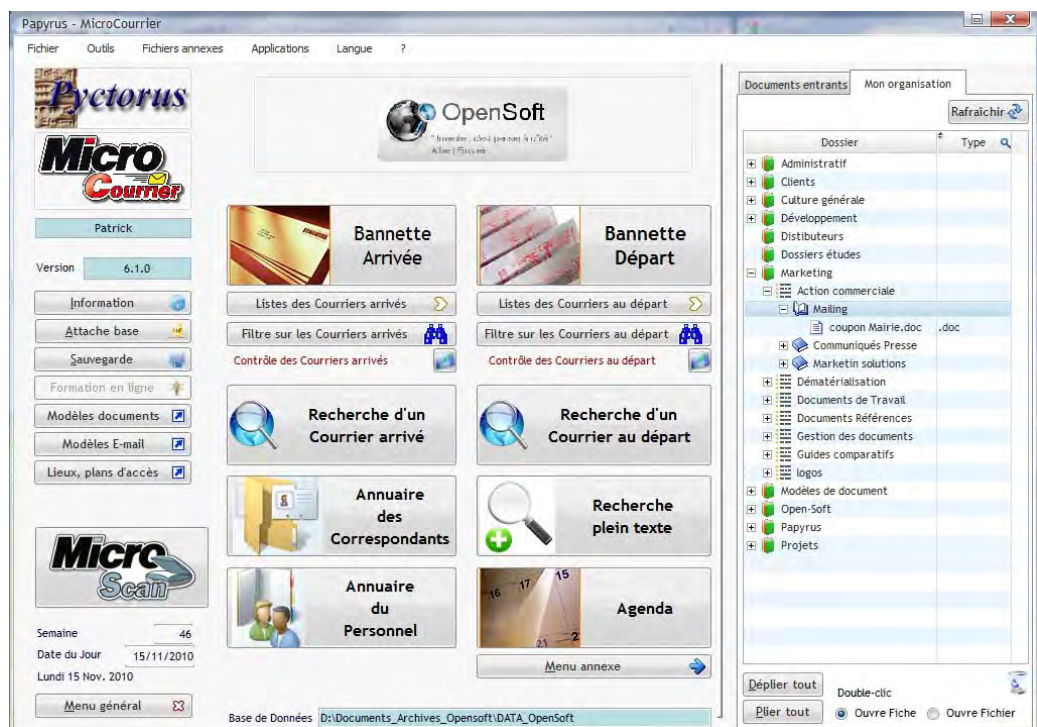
Papyrus - MicroCourrier

Fichier Outils Fichiers annexes Applications Langue ?

Pyctorus

Micro Courrier

Patrick

Version 6.1.0

Information

Attache base

Sauvegarde

Formation en ligne

Modèles documents

Modèles E-mail

Lieux, plans d'accès

Micro Scan

Semaine 46

Date du Jour 15/11/2010

Lundi 15 Nov. 2010

Menu général

OpenSoft

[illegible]

Bannette Arrivée

Bannette Départ

Listes des Courriers arrivés

Listes des Courriers au départ

Filtre sur les Courriers arrivés

Filtre sur les Courriers au départ

Contrôle des Courriers arrivés

Contrôle des Courriers au départ

Recherche d'un Courrier arrivé

Recherche d'un Courrier au départ

Annuaire des Correspondants

Recherche plein texte

Annuaire du Personnel

Agenda

Menu annexe

Base de Données D:\Documents_Archives_Opensoft\DATA_OpenSoft

Documents entrants Mon organisation

Rafraîchir

| Dossier | Type |
|---|---|
| Administratif | |
| Clients | |
| Culture générale | |
| Développement | |
| Distibuteurs | |
| Dossiers études | |
| Marketing | |
| Action commerciale | |
| Mailing | |
| coupon Mairie.doc | .doc |
| Communiqués Presse | |
| Marketin solutions | |
| Dématérialisation | |
| Documents de Travail | |
| Documents Références | |
| Gestion des documents | |
| Guides comparatifs | |
| logos | |
| Modèles de document | |
| Open-Soft | |
| Papyrus | |
| Projets | |

Déplier tout

Plier tout

Double-clic

Ouvre Fiche Ouvre Fichier